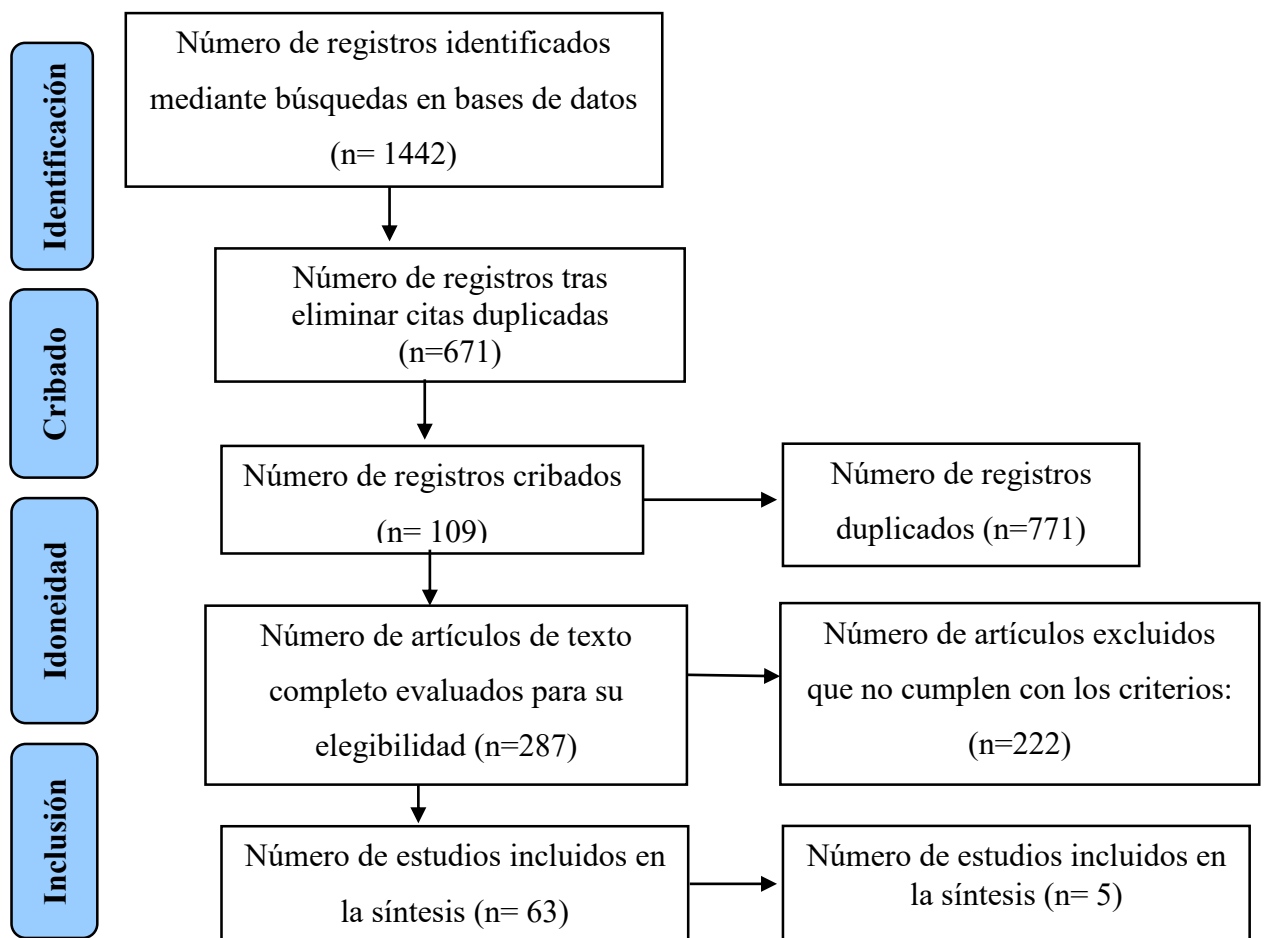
Identificación

Número de registros identificados mediante búsquedas en bases de datos (n= 1442)

Cribado

Número de registros tras eliminar citas duplicadas (n=671)

Número de registros cribados (n= 109)

Número de registros duplicados (n=771)

Idoneidad

Número de artículos de texto completo evaluados para su elegibilidad (n=287)

Número de artículos excluidos que no cumplen con los criterios: (n=222)

Inclusión

Número de estudios incluidos en la síntesis (n= 63)

Número de estudios incluidos en la síntesis (n= 5)